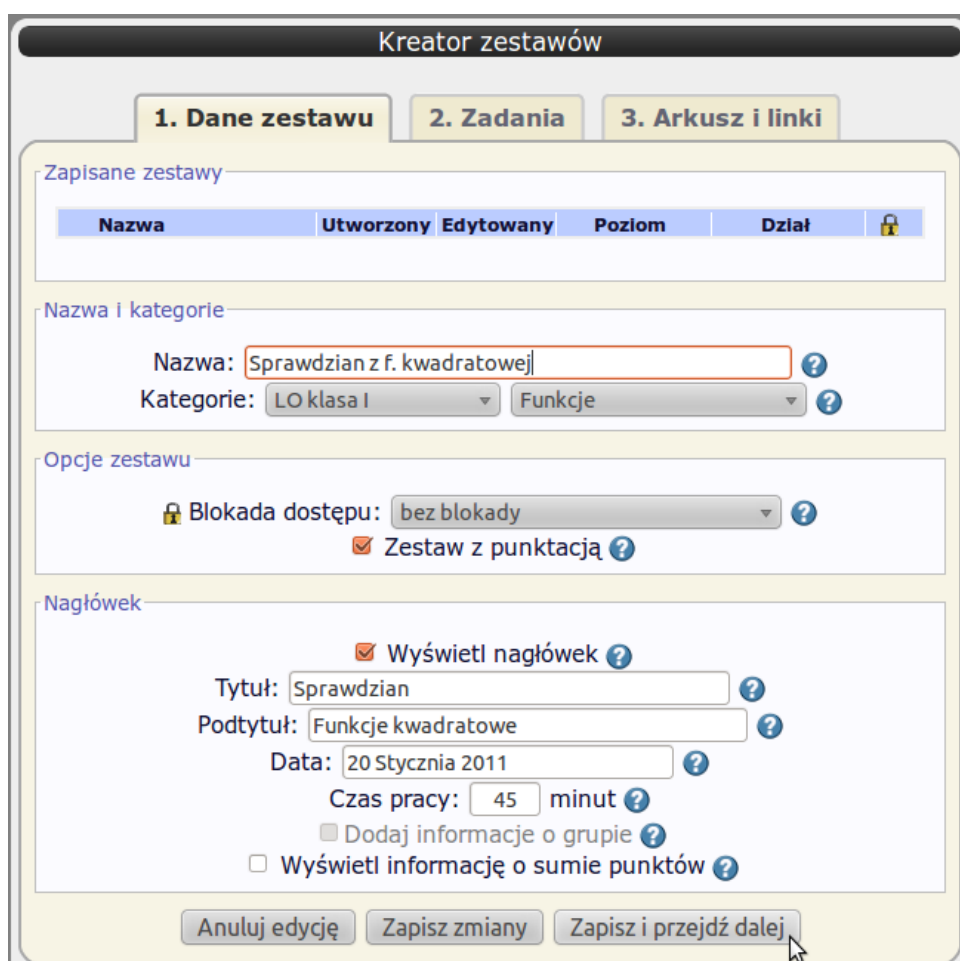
Kreator zestawów

1. Dane zestawu
2. Zadania
3. Arkusz i linki

Zapisane zestawy

| Nazwa | Utworzony | Edytowany | Poziom | Dział |
|---|---|---|---|---|

Nazwa i kategorie

Nazwa: Sprawdzian z f. kwadratowej
Kategorie: LO klasa I Funkcje

Opcje zestawu

Blokada dostępu: bez blokady
Zestaw z punktacją

Nagłówek

Wyświetl nagłówek
Tytuł: Sprawdzian
Podtytuł: Funkcje kwadratowe
Data: 20 Stycznia 2011
Czas pracy: 45 minut
Dodaj informacje o grupie
Wyświetl informację o sumie punktów

Anuluj edycję
Zapisz zmiany
Zapisz i przejdź dalej